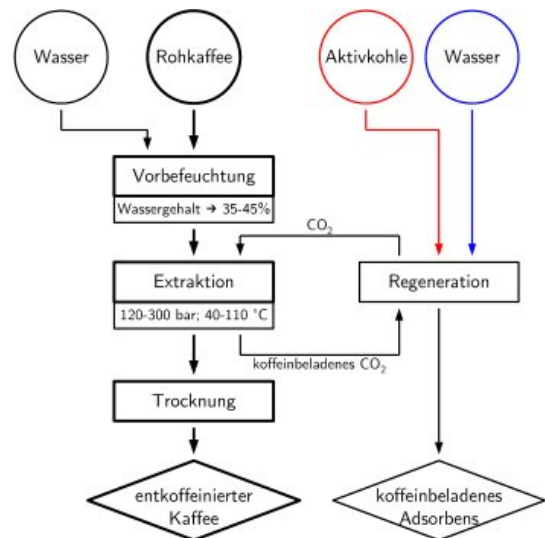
Wasser

Rohkaffee

Aktivkohle

Wasser

Vorbefeuchtung

Wassergehalt → 35-45%

$CO_2$

Extraktion

120-300 bar; 40-110 °C

Regeneration

koffeinbeladenes $CO_2$

Trocknung

entkoffeinierter Kaffee

koffeinbeladenes Adsorbens